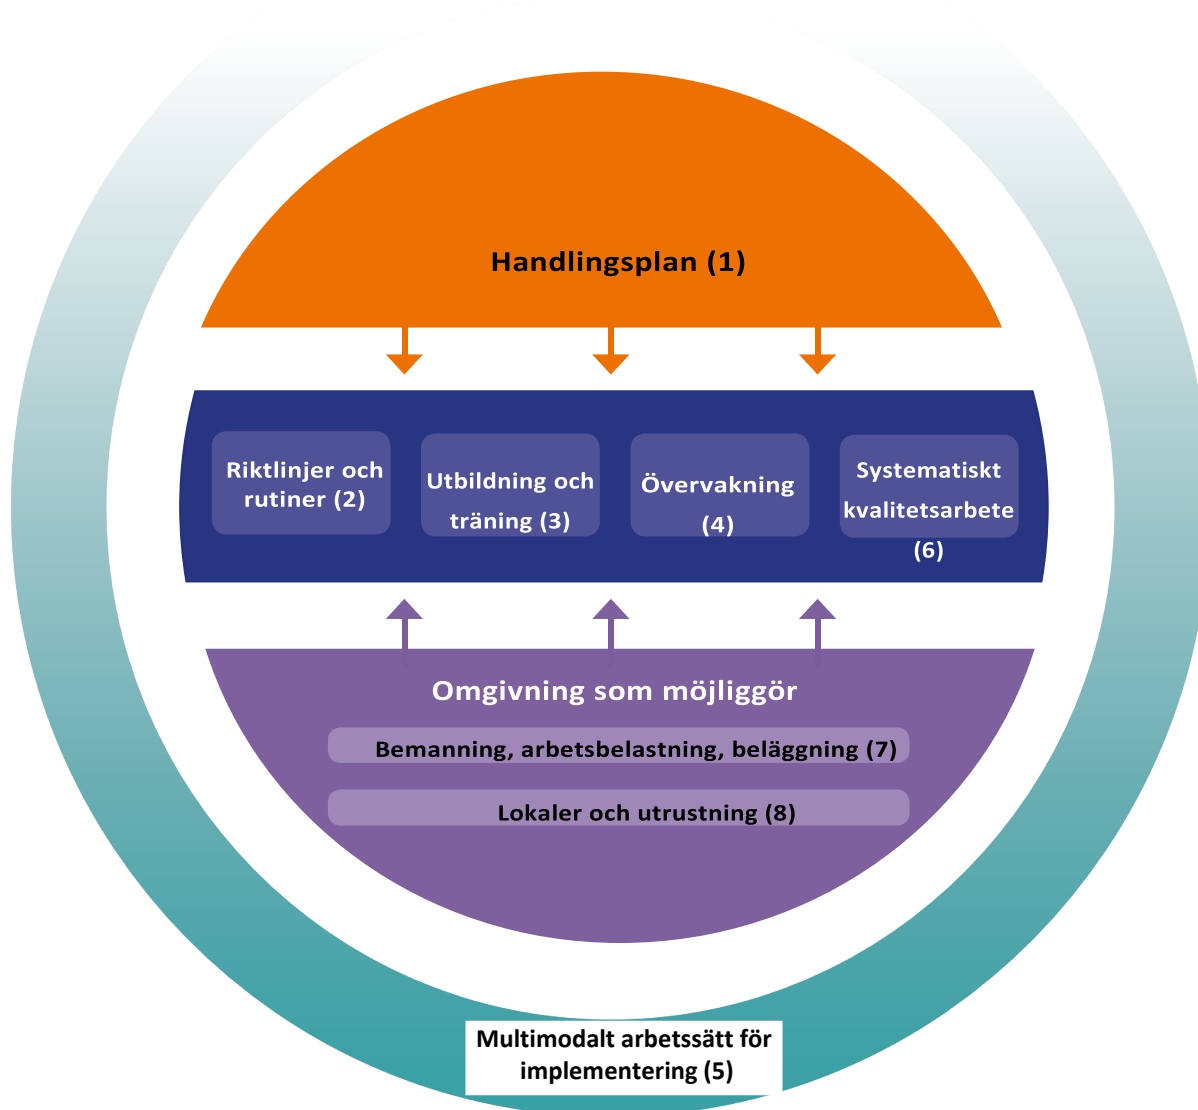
Handlingsplan (1)

Riktlinjer och rutiner (2)

Utbildning och träning (3)

Övervakning (4)

Systematiskt kvalitetsarbete (6)

Omgivning som möjliggör

Bemanning, arbetsbelastning, beläggning (7)

Lokaler och utrustning (8)

Multimodalt arbetssätt för implementering (5)